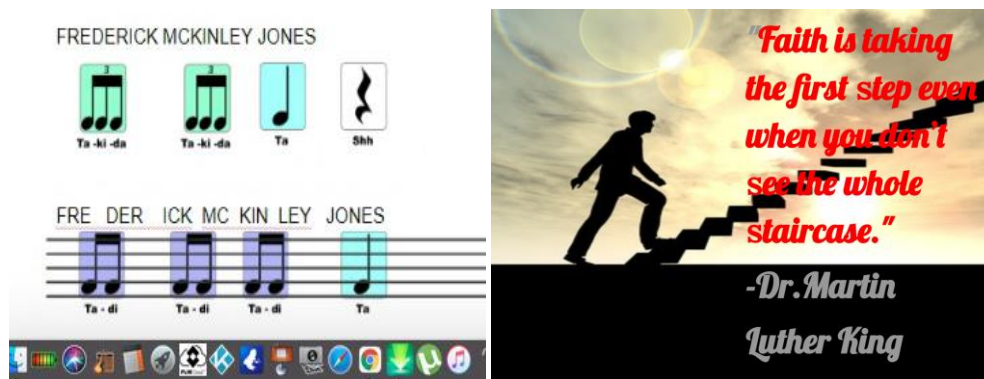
FREDERICK MCKINLEY JONES

3
Ta -ki -da

3
Ta -ki -da

Ta

Shh

FRE DER ICK MC KIN LEY JONES

Ta - di

Ta - di

Ta - di

Ta

"Faith is taking the first step even when you don't see the whole staircase."

-Dr.Martin Luther King